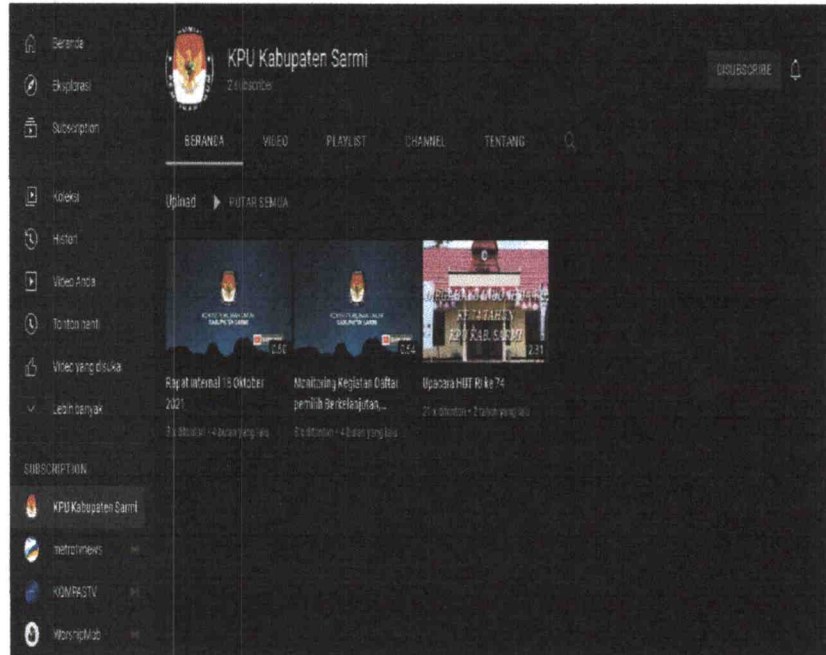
Beranda

Eksplorasi

Subscription

Koleksi

Histori

Video Anda

Tonton nanti

Video yang disukai

Lebih banyak

SUBSCRIPTION

KPU Kabupaten Sarmi

metrotvnews

KOMPASTV

WorshipMob

KPU Kabupaten Sarmi

2 subscriber

DISUBSCRIBE

BERANDA

VIDEO

PLAYLIST

CHANNEL

TENTANG

Upload

PUTAR SEMUA

2:50

Rapat internal 18 Oktober 2021

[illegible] • 4 bulan yang lalu

0:54

Monitoring Kegiatan Daftar pemilih Berkelanjutan,...

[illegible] • 4 bulan yang lalu

2:31

Upacara HUT RI ke 74

21 x ditonton • 2 tahun yang lalu